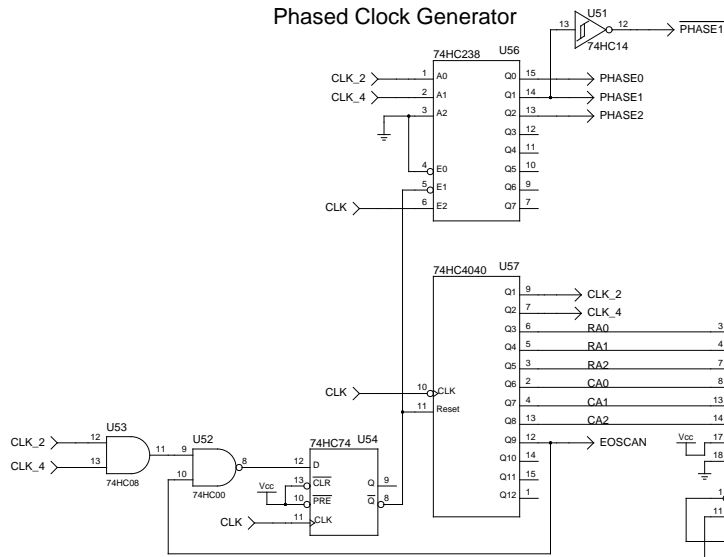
Phased Clock Generator

U51
13
12
74HC14
$\overline{PHASE1}$

74HC238
U56
CLK_2
1
A0
CLK_4
2
A1
3
A2
4
E0
5
E1
CLK
6
E2
Q0
15
Q1
14
Q2
13
Q3
12
Q4
11
Q5
10
Q6
9
Q7
7
PHASE0
PHASE1
PHASE2

74HC4040
U57
Q1
9
CLK_2
Q2
7
CLK_4
Q3
6
RA0
3
Q4
5
RA1
4
Q5
3
RA2
7
Q6
2
CA0
8
Q7
4
CA1
13
Q8
13
CA2
14
Q9
12
EOSCAN
Q10
14
Q11
15
Q12
1
CLK
10
CLK
11
Reset
Vcc
17
18
1
11

CLK_2
12
CLK_4
13
U53
11
74HC08
9
U52
10
74HC00
8
74HC74
U54
12
D
Vcc
13
CLR
10
PRE
CLK
11
CLK
Q
9
$\overline{Q}$
8